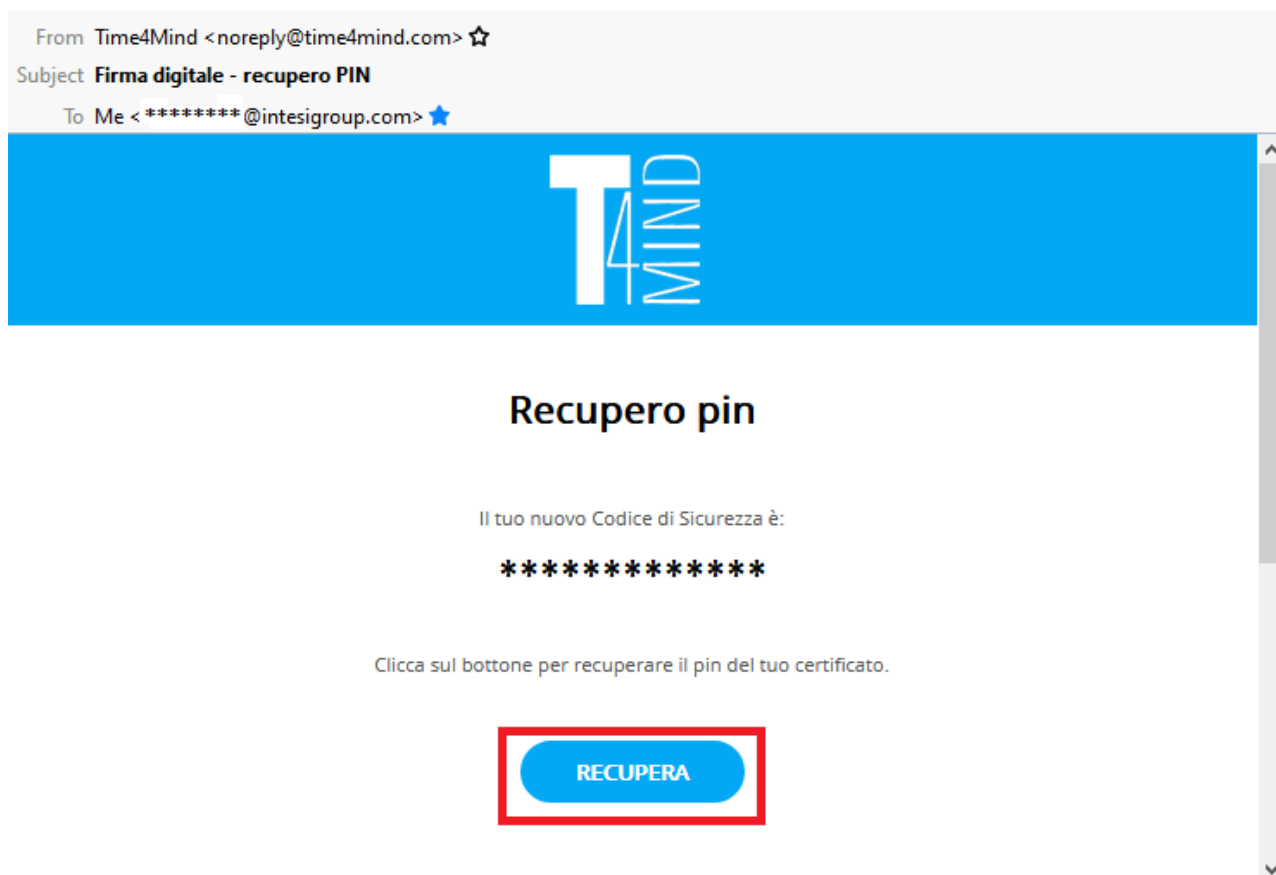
From Time4Mind <noreply@time4mind.com>

Subject **Firma digitale - recupero PIN**

To Me < ********@intesigroup.com>

T4MIND

Recupero pin

Il tuo nuovo Codice di Sicurezza è:

*************

Clicca sul bottone per recuperare il pin del tuo certificato.

RECUPERA